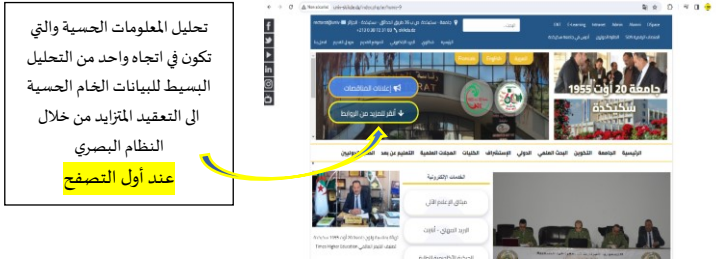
تحليل المعلومات الحسية والتي تكون في اتجاه واحد من التحليل البسيط للبيانات الخام الحسية الى التعقيد المتزايد من خلال النظام البصري

عند أول التصفح

Not secure

جامعة 20 أوت 1955

سكيكدة

إعلانات المناقصات

أنظر المزيد من الروابط

الرئيسية

الجامعة

التكوين

البحث العلمي

الدولي

الإستشراف

الكليات

المجلات العلمية

التعليم عن بعد

الخدمات الإلكترونية

ميثاق الاخلاق

البريد المهني

E-learning

Intranet

Webmail

Moodle

Ofppex

Times Higher Education

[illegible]